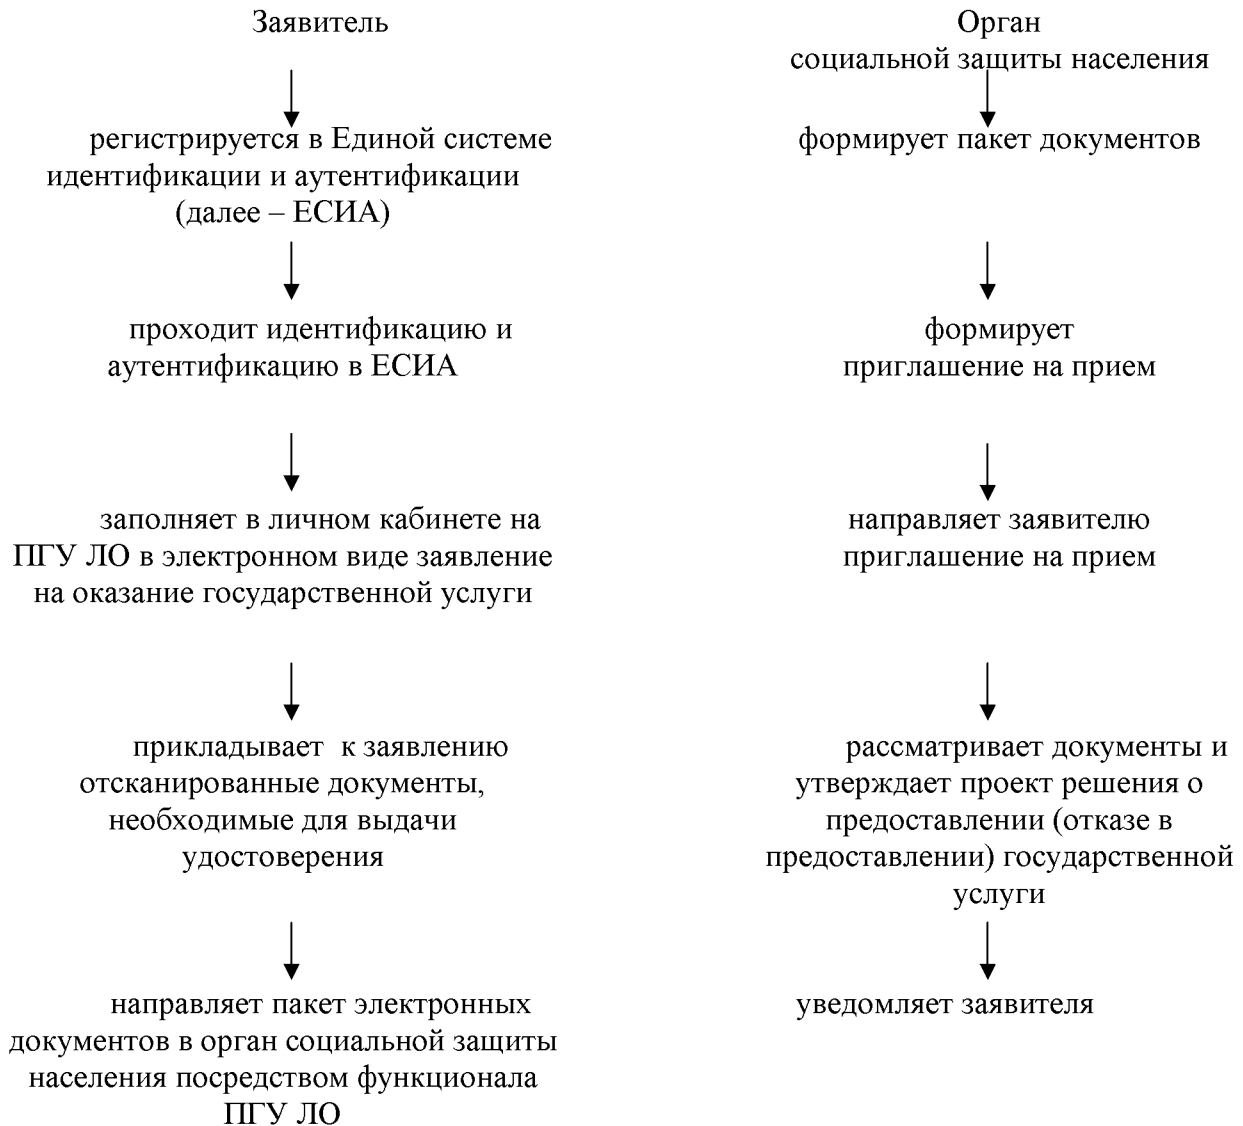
Заявитель

регистрируется в Единой системе идентификации и аутентификации (далее – ЕСИА)

проходит идентификацию и аутентификацию в ЕСИА

заполняет в личном кабинете на ПГУ ЛО в электронном виде заявление на оказание государственной услуги

прикладывает к заявлению отсканированные документы, необходимые для выдачи удостоверения

направляет пакет электронных документов в орган социальной защиты населения посредством функционала ПГУ ЛО

Орган социальной защиты населения

формирует пакет документов

формирует приглашение на прием

направляет заявителю приглашение на прием

рассматривает документы и утверждает проект решения о предоставлении (отказе в предоставлении) государственной услуги

уведомляет заявителя